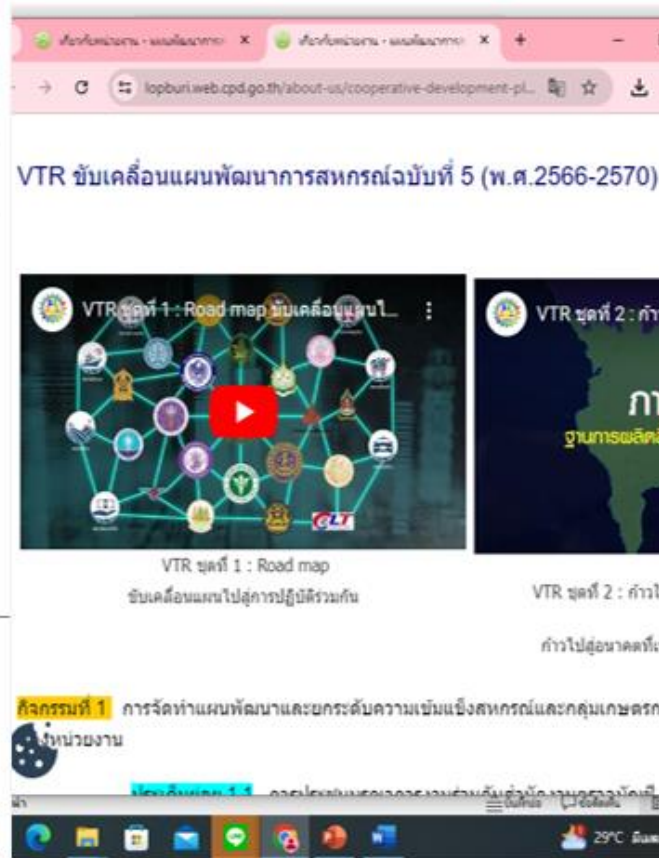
เกี่ยวกับหน่วยงาน - แผนพัฒนาการ ×
เกี่ยวกับหน่วยงาน - แผนพัฒนาการ ×
+
lopburi.web.cpd.go.th/about-us/cooperative-development-pl...

VTR ขับเคลื่อนแผนพัฒนาการสหกรณ์ฉบับที่ 5 (พ.ศ.2566-2570)

VTR ชุดที่ 1 : Road map ขับเคลื่อนแผนไ...

CLT

VTR ชุดที่ 1 : Road map
ขับเคลื่อนแผนไปสู่การปฏิบัติร่วมกัน

VTR ชุดที่ 2 : ก้า

ภา
ฐานการผลิต

VTR ชุดที่ 2 : ก้าวไ

ก้าวไปสู่อนาคตที่

กิจกรรมที่ 1 การจัดทำแผนพัฒนาและยกระดับความเข้มแข็งสหกรณ์และกลุ่มเกษตรก
ทุกหน่วยงาน

ประเด็นผลผลิต 1.1 การประชุมบูรณาการงานร่วมกับสำนักงานสหกรณ์จังหวัด

29°C